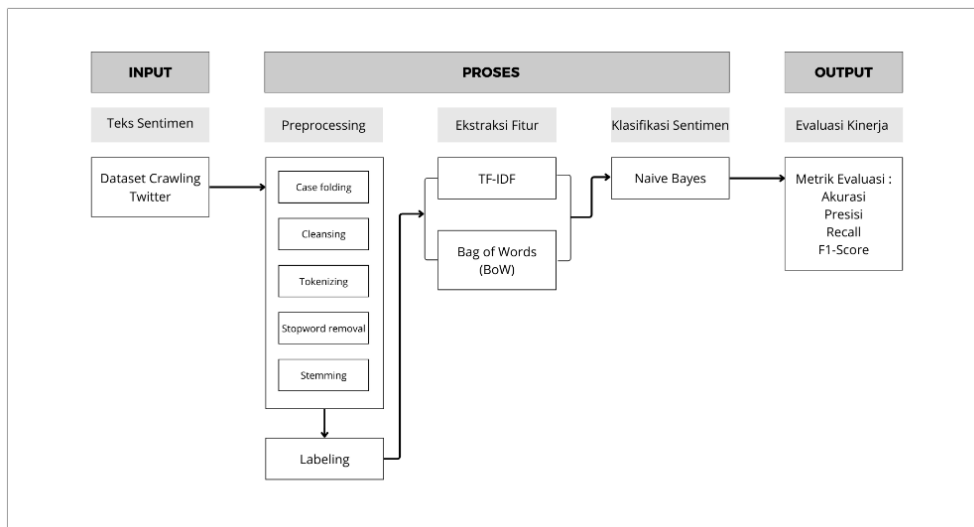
INPUT

PROSES

OUTPUT

Teks Sentimen

Preprocessing

Ekstraksi Fitur

Klasifikasi Sentimen

Evaluasi Kinerja

Dataset Crawling Twitter

Case folding

Cleansing

Tokenizing

Stopword removal

Stemming

Labeling

TF-IDF

Bag of Words (BoW)

Naive Bayes

Metrik Evaluasi : Akurasi Presisi Recall F1-Score